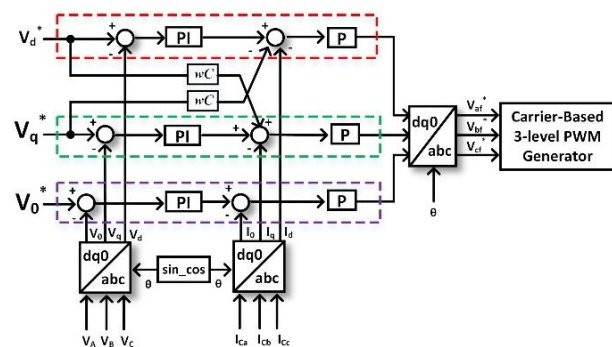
$V_d^*$
+
-
PI
-
-
P
$wC$
$wC$
$V_q^*$
+
-
PI
+
-
+
P
$V_0^*$
+
-
PI
+
-
P
dq0
abc
$V_{af}^*$
$V_{bf}^*$
$V_{cf}^*$
θ
Carrier-Based 3-level PWM Generator
$V_0$ $V_q$ $V_d$
dq0
abc
θ
sin_cos
θ
$I_0$ $I_q$ $I_d$
dq0
abc
$V_A$ $V_B$ $V_C$
$I_{Ca}$ $I_{Cb}$ $I_{Cc}$